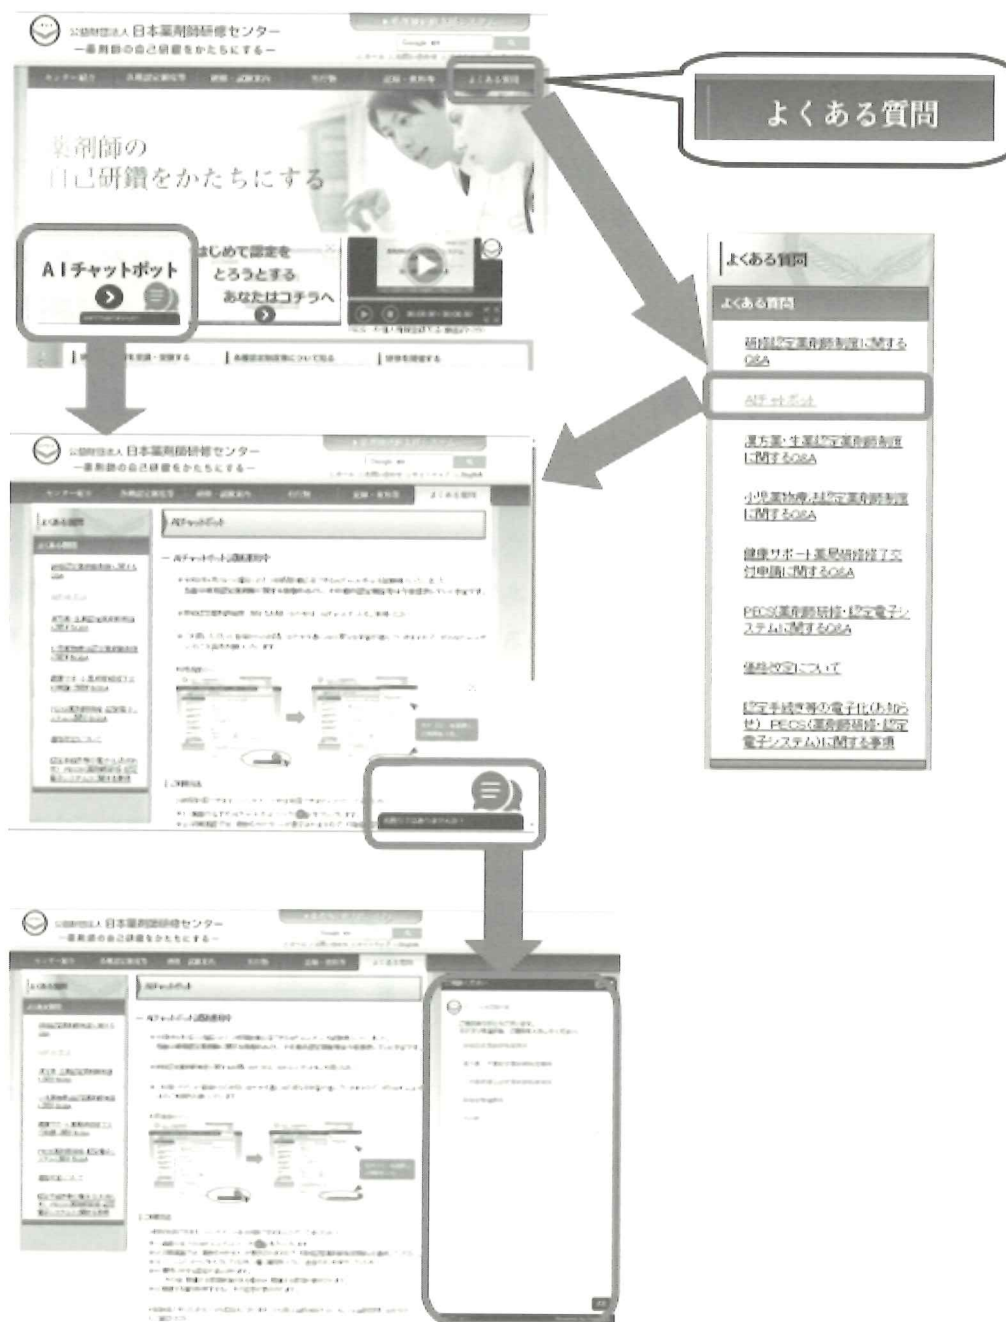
公益財団法人 日本薬剤師研修センター
―薬剤師の自己研鑽をかたちにする―

よくある質問

薬剤師の
自己研鑽をかたちにする

AIチャットボット

はじめて認定を
とろうとする
あなたはコチラへ

よくある質問

よくある質問

研修認定薬剤師制度に関するQ&A

AIチャットボット

漢方薬・生薬認定薬剤師制度に関するQ&A

小児薬物療法認定薬剤師制度に関するQ&A

健康サポート薬局研修修了証交付申請に関するQ&A

PECS(薬剤師研修・認定電子システム)に関するQ&A

個人情報について

認定手続き等の電子化(お知らせ) PECS(薬剤師研修・認定電子システム)に関する事項

公益財団法人 日本薬剤師研修センター
―薬剤師の自己研鑽をかたちにする―

よくある質問

よくある質問

AIチャットボット

公益財団法人 日本薬剤師研修センター
―薬剤師の自己研鑽をかたちにする―

AIチャットボット